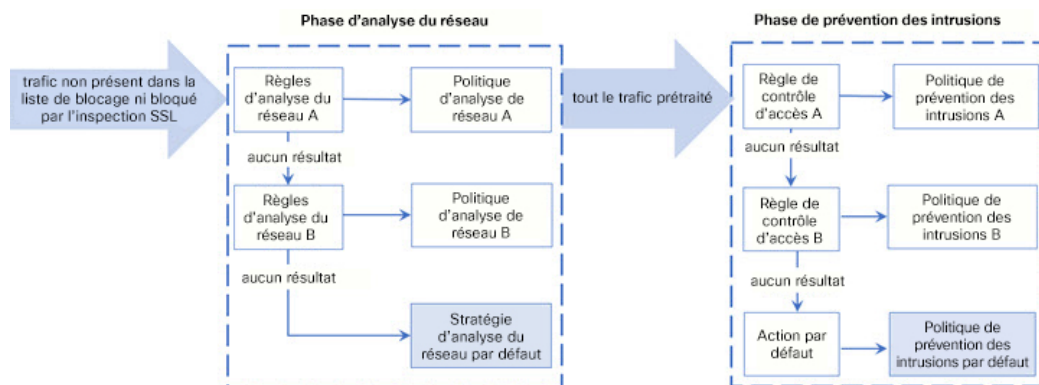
Phase d'analyse du réseau

Phase de prévention des intrusions

trafic non présent dans la liste de blocage ni bloqué par l'inspection SSL

Règles d'analyse du réseau A

Politique d'analyse de réseau A

aucun résultat

Règles d'analyse du réseau B

Politique d'analyse de réseau B

aucun résultat

Stratégie d'analyse du réseau par défaut

tout le trafic prétraité

Règle de contrôle d'accès A

Politique de prévention des intrusions A

aucun résultat

Règle de contrôle d'accès B

Politique de prévention des intrusions B

aucun résultat

Action par défaut

Politique de prévention des intrusions par défaut